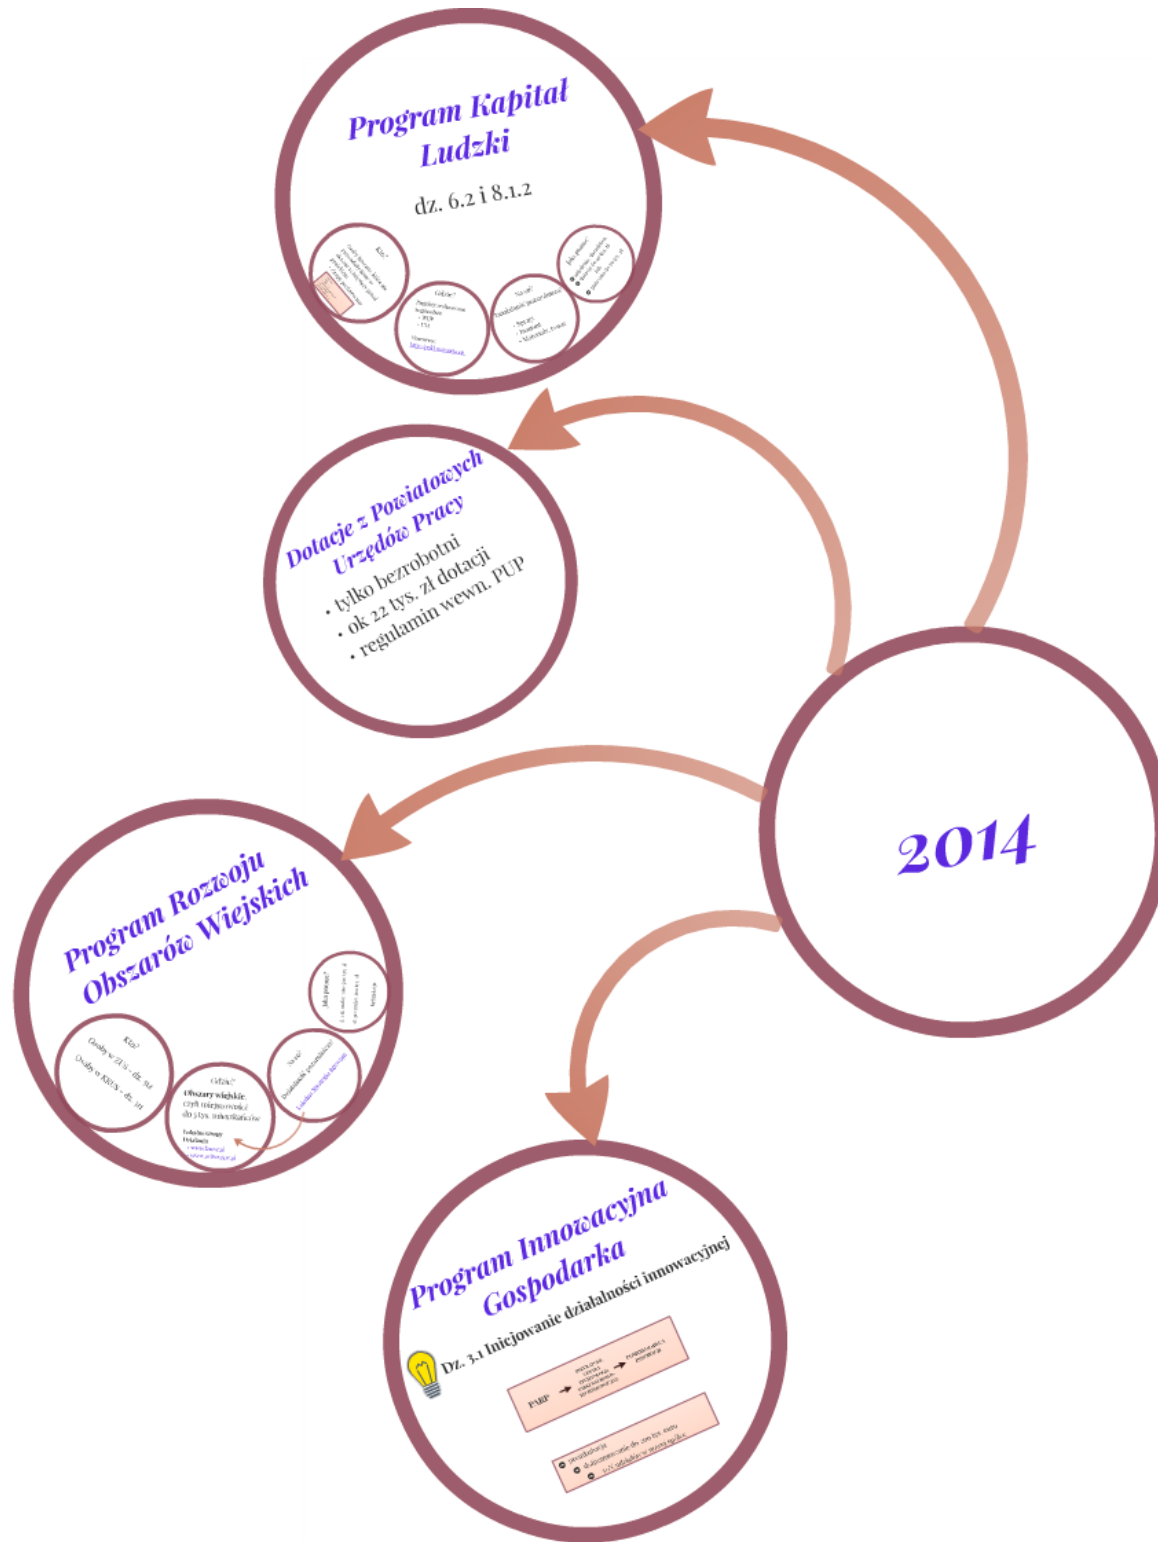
Program Kapitał Ludzki

dz. 6.2 i 8.1.2

Kto?

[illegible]

Gdzie?

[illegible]

Na co?

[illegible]

Jak?

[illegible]

Dotacje z Powiatowych Urzędów Pracy

• tylko bezrobotni
• ok 22 tys. zł dotacji
• regulamin wewn. PUP

2014

Program Rozwoju Obszarów Wiejskich

Kto?

Osoby w ZUS - dz. 312
Osoby w KRUS - dz. 311

Gdzie?

Obszary wiejskie:
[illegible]

Na co?

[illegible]

Ile pieniędzy?

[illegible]

Program Innowacyjna Gospodarka

Dz. 3.1 Inicjowanie działalności innowacyjnej

PARP

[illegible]